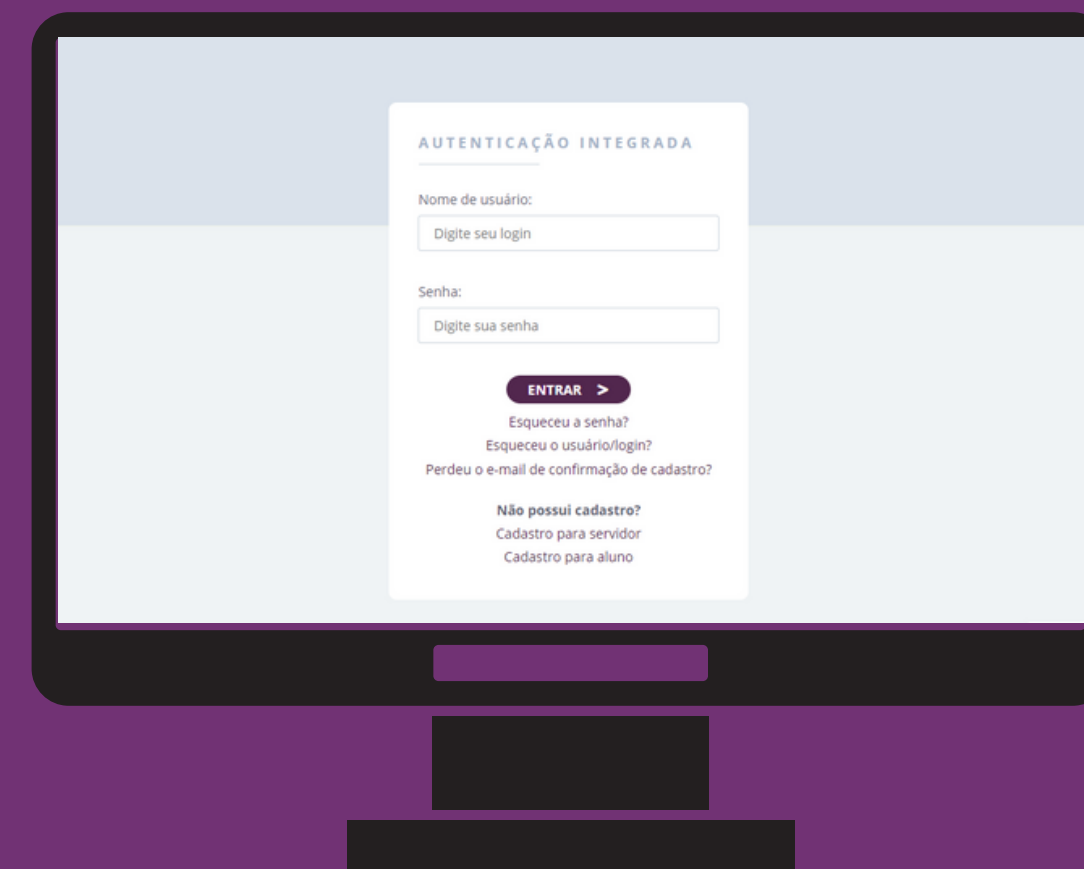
AUTENTICAÇÃO INTEGRADA

Nome de usuário:

Digite seu login

Senha:

Digite sua senha

ENTRAR >

Esqueceu a senha?
Esqueceu o usuário/login?
Perdeu o e-mail de confirmação de cadastro?

**Não possui cadastro?**
Cadastro para servidor
Cadastro para aluno